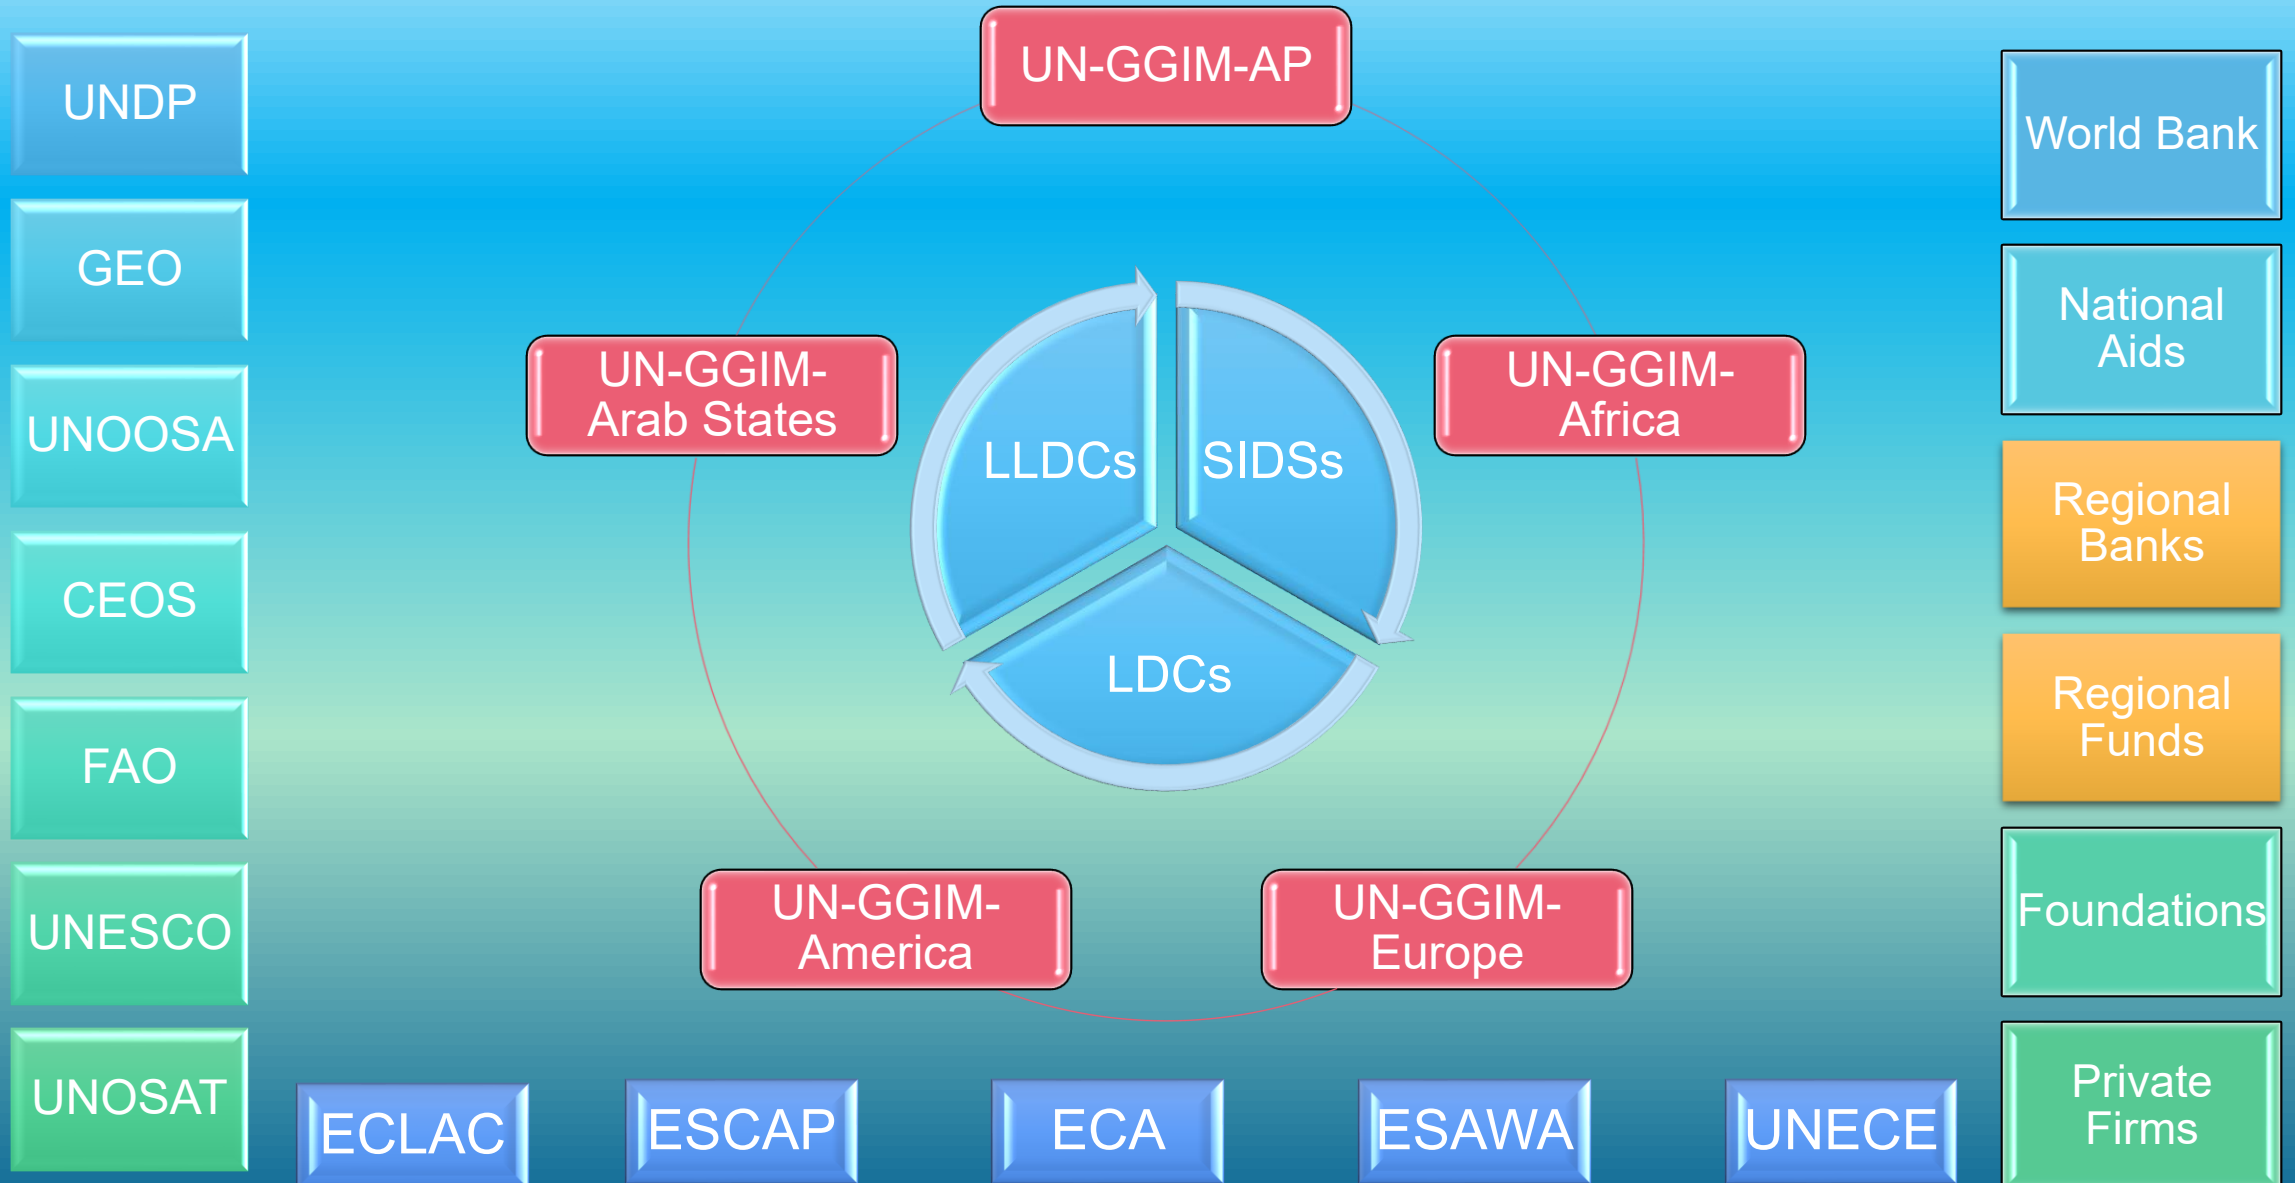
UNDP

GEO

UNOOSA

CEOS

FAO

UNESCO

UNOSAT

UN-GGIM-AP

UN-GGIM-Arab States

UN-GGIM-Africa

LLDCs

SIDSs

LDCs

UN-GGIM-America

UN-GGIM-Europe

World Bank

National Aids

Regional Banks

Regional Funds

Foundations

Private Firms

ECLAC

ESCAP

ECA

ESAWA

UNECE